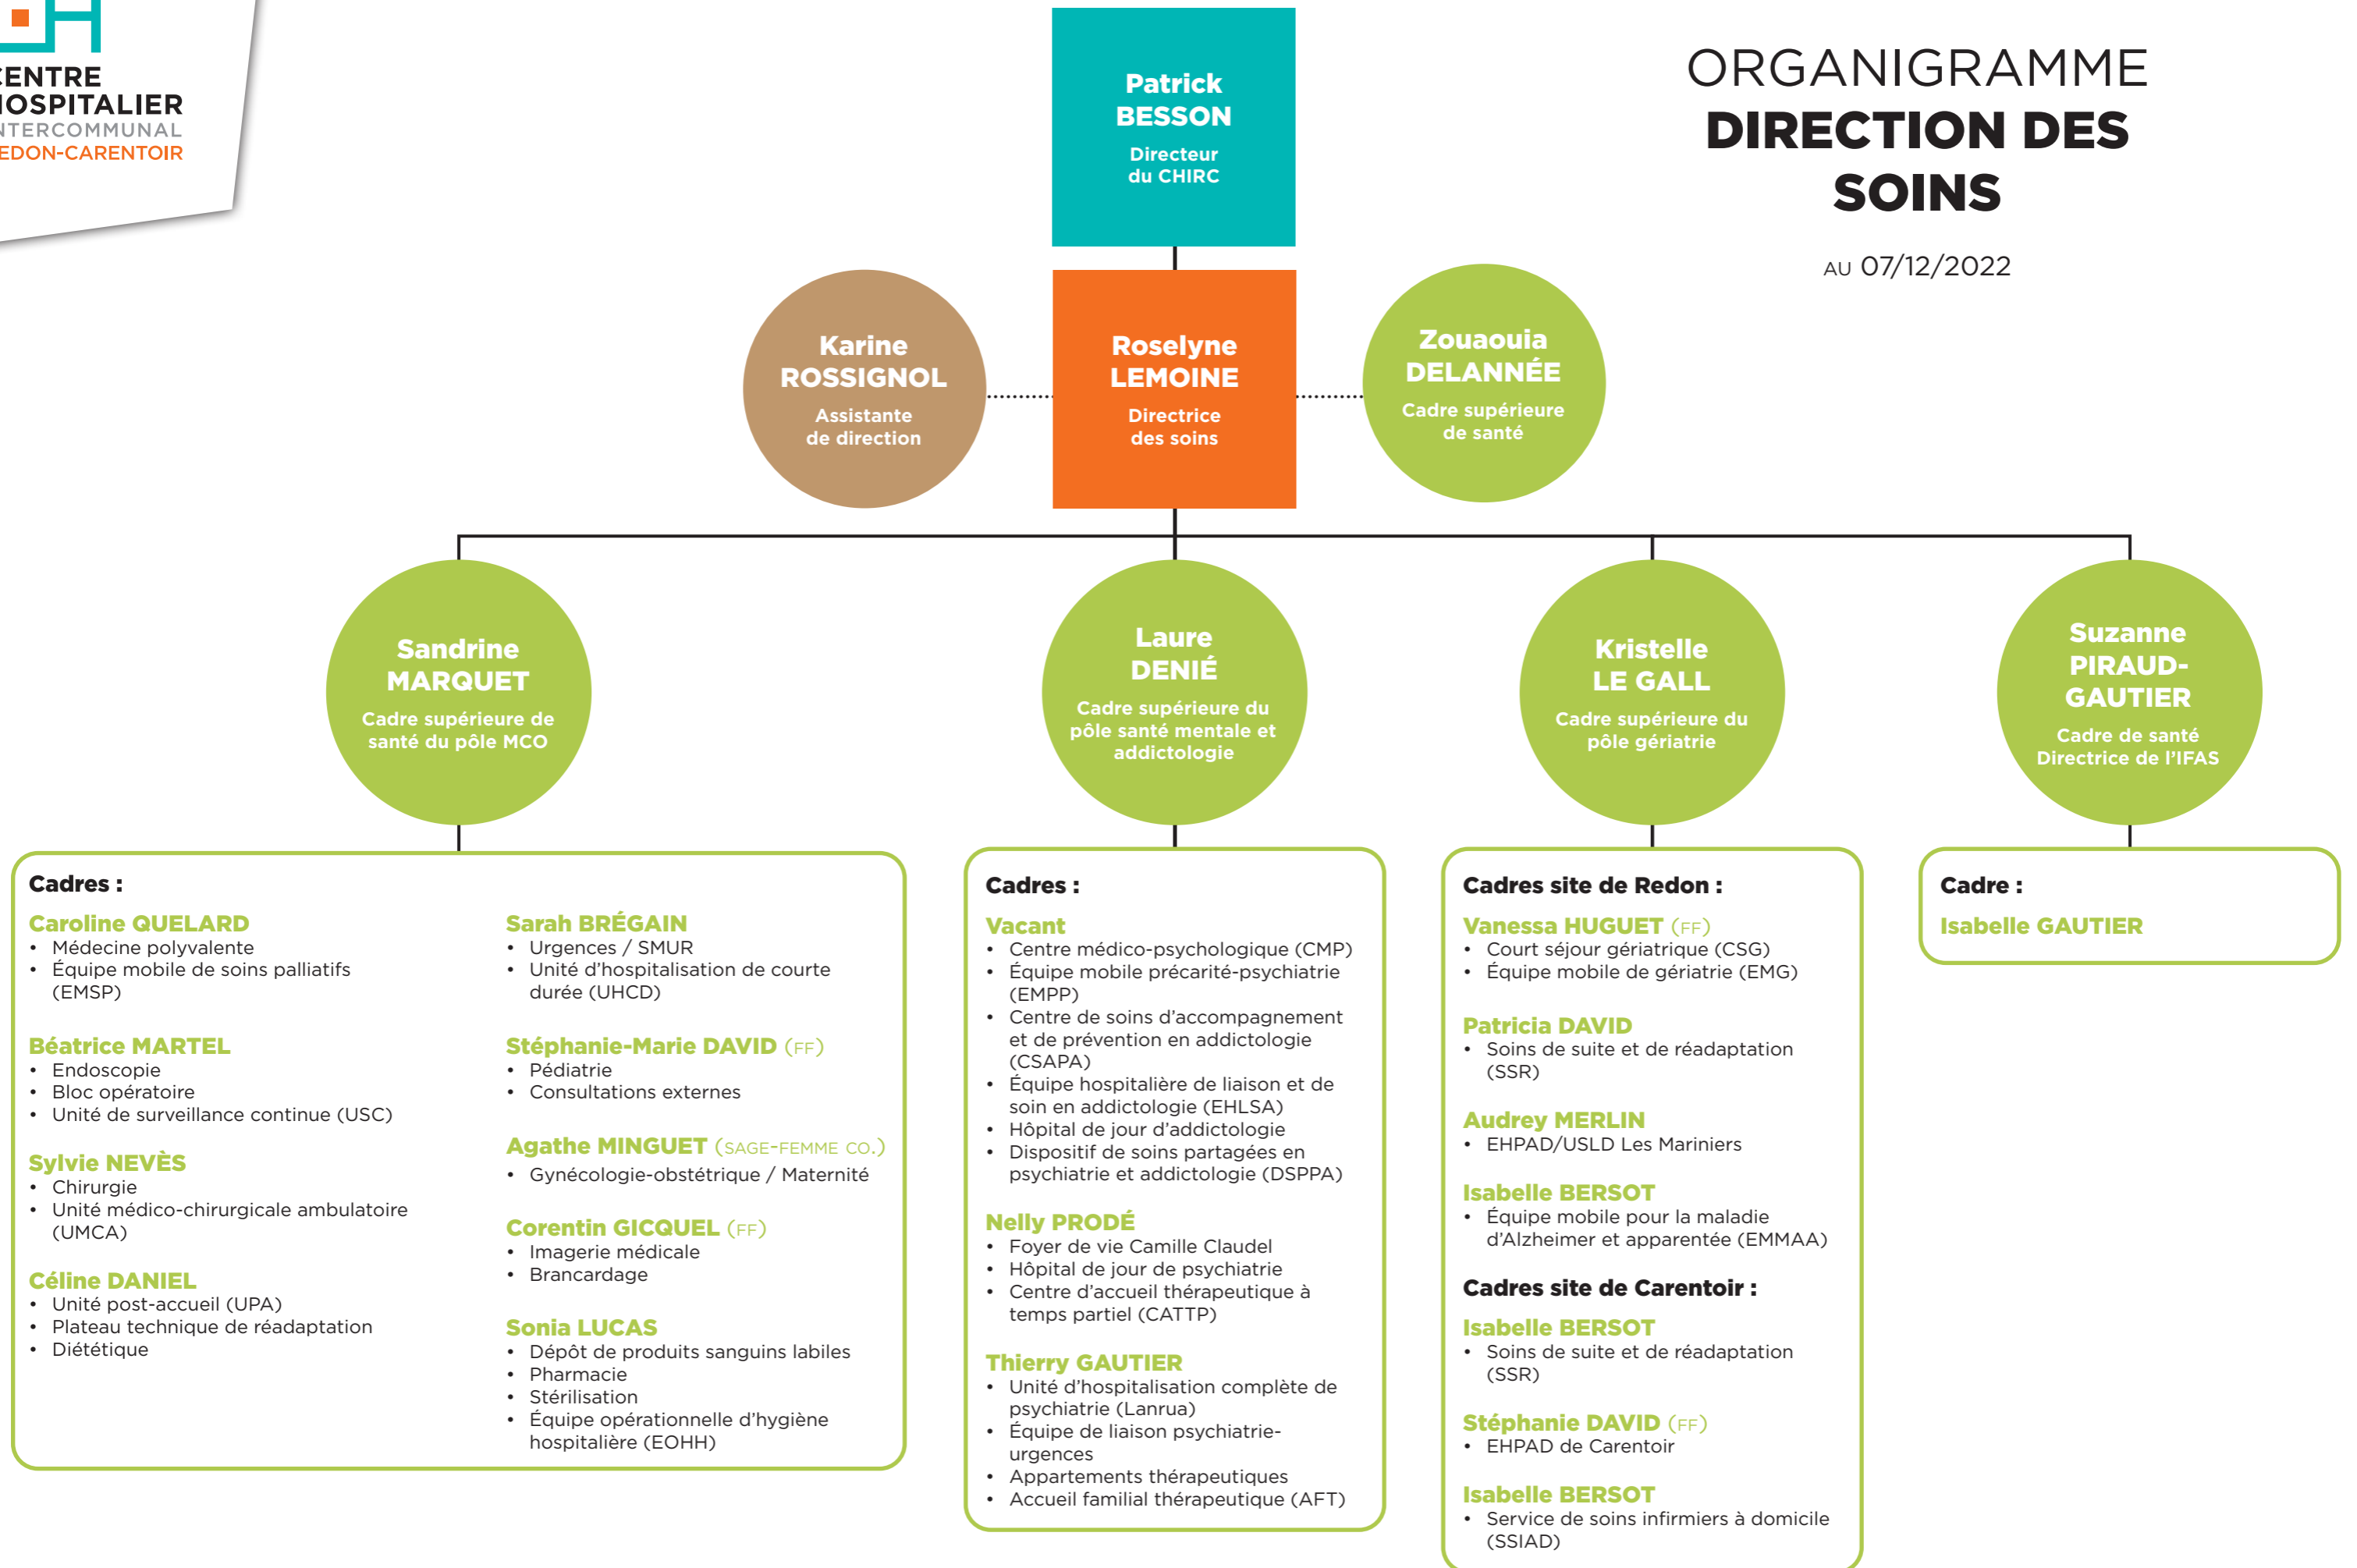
ENTRE
IOSPITALIER
NTERCOMMUNAL
EDON-CARENTOIR

ORGANIGRAMME
DIRECTION DES SOINS

AU 07/12/2022

Patrick BESSON
Directeur du CHIRC

Karine ROSSIGNOL
Assistante de direction

Roselyne LEMOINE
Directrice des soins

Zouaouia DELANNÉE
Cadre supérieure de santé

Sandrine MARQUET
Cadre supérieure de santé du pôle MCO

Laure DENIÉ
Cadre supérieure du pôle santé mentale et addictologie

Kristelle LE GALL
Cadre supérieure du pôle gériatrie

Suzanne PIRAUD-GAUTIER
Cadre de santé Directrice de l'IFAS

Cadres :

Caroline QUELARD
• Médecine polyvalente
• Équipe mobile de soins palliatifs (EMSP)

Béatrice MARTEL
• Endoscopie
• Bloc opératoire
• Unité de surveillance continue (USC)

Sylvie NEVÈS
• Chirurgie
• Unité médico-chirurgicale ambulatoire (UMCA)

Céline DANIEL
• Unité post-accueil (UPA)
• Plateau technique de réadaptation
• Diététique

Sarah BRÉGAIN
• Urgences / SMUR
• Unité d'hospitalisation de courte durée (UHCD)

Stéphanie-Marie DAVID (FF)
• Pédiatrie
• Consultations externes

Agathe MINGUET (SAGE-FEMME CO.)
• Gynécologie-obstétrique / Maternité

Corentin GICQUEL (FF)
• Imagerie médicale
• Brancardage

Sonia LUCAS
• Dépôt de produits sanguins labiles
• Pharmacie
• Stérilisation
• Équipe opérationnelle d'hygiène hospitalière (EOHH)

Cadres :

Vacant
• Centre médico-psychologique (CMP)
• Équipe mobile précarité-psychiatrie (EMPP)
• Centre de soins d'accompagnement et de prévention en addictologie (CSAPA)
• Équipe hospitalière de liaison et de soin en addictologie (EHLSA)
• Hôpital de jour d'addictologie
• Dispositif de soins partagées en psychiatrie et addictologie (DSPPA)

Nelly PRODÉ
• Foyer de vie Camille Claudel
• Hôpital de jour de psychiatrie
• Centre d'accueil thérapeutique à temps partiel (CATTP)

Thierry GAUTIER
• Unité d'hospitalisation complète de psychiatrie (Lanrua)
• Équipe de liaison psychiatrie-urgences
• Appartements thérapeutiques
• Accueil familial thérapeutique (AFT)

Cadres site de Redon :

Vanessa HUGUET (FF)
• Court séjour gériatrique (CSG)
• Équipe mobile de gériatrie (EMG)

Patricia DAVID
• Soins de suite et de réadaptation (SSR)

Audrey MERLIN
• EHPAD/USLD Les Mariniers

Isabelle BERSOT
• Équipe mobile pour la maladie d'Alzheimer et apparentée (EMMAA)

Cadres site de Carentoir :

Isabelle BERSOT
• Soins de suite et de réadaptation (SSR)

Stéphanie DAVID (FF)
• EHPAD de Carentoir

Isabelle BERSOT
• Service de soins infirmiers à domicile (SSIAD)

Cadre :

Isabelle GAUTIER